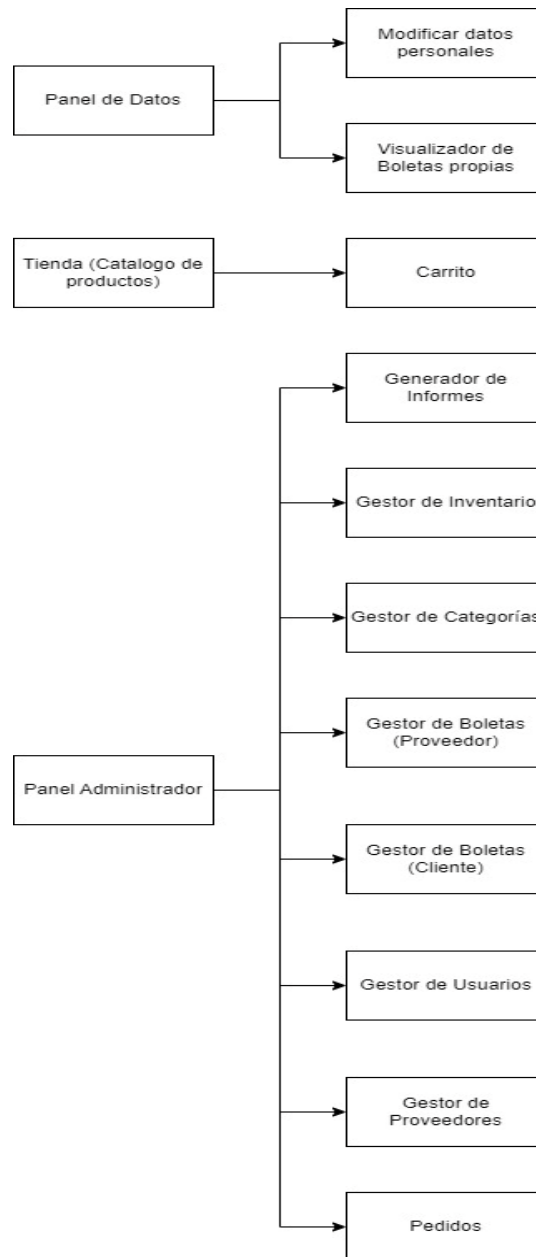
Panel de Datos

Modificar datos personales

Visualizador de Boletas propias

Tienda (Catalogo de productos)

Carrito

Panel Administrador

Generador de Informes

Gestor de Inventario

Gestor de Categorías

Gestor de Boletas (Proveedor)

Gestor de Boletas (Cliente)

Gestor de Usuarios

Gestor de Proveedores

Pedidos